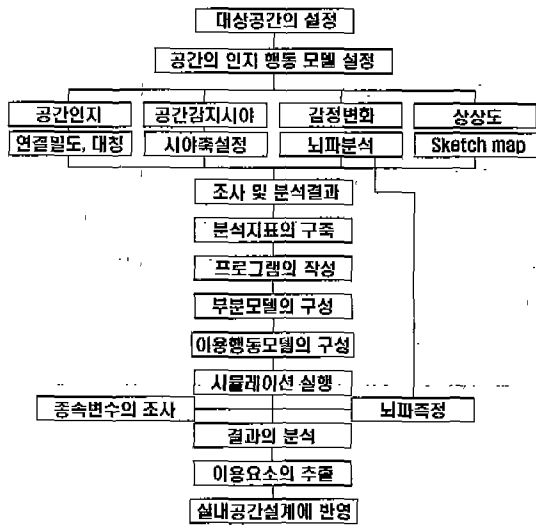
대상공간의 설정

공간의 인지 행동 모델 설정

공간인지

연결빌도, 대칭

공간감지시야

시야축설정

감정변화

뇌파분석

상상도

Sketch map

조사 및 분석결과

분석지표의 구축

프로그램의 작성

부분모델의 구성

이용행동모델의 구성

시뮬레이션 실행

종속변수의 조사

뇌파측정

결과의 분석

이용요소의 추출

실내공간설계에 반영